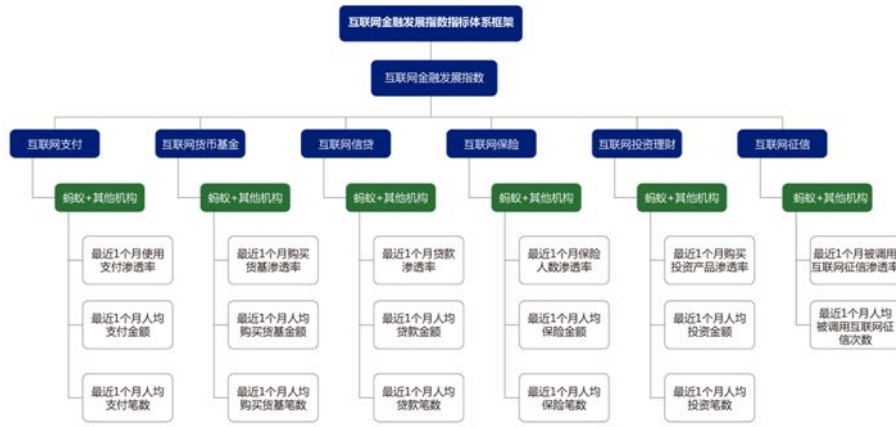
互联网金融发展指数指标体系框架

互联网金融发展指数

互联网支付

蚂蚁+其他机构

最近1个月使用支付渗透率

最近1个月人均支付金额

最近1个月人均支付笔数

互联网货币基金

蚂蚁+其他机构

最近1个月购买货基渗透率

最近1个月人均购买货基金额

最近1个月人均购买货基笔数

互联网信贷

蚂蚁+其他机构

最近1个月贷款渗透率

最近1个月人均贷款金额

最近1个月人均贷款笔数

互联网保险

蚂蚁+其他机构

最近1个月保险人数渗透率

最近1个月人均保险金额

最近1个月人均保险笔数

互联网投资理财

蚂蚁+其他机构

最近1个月购买投资产品渗透率

最近1个月人均投资金额

最近1个月人均投资笔数

互联网征信

蚂蚁+其他机构

最近1个月被调用互联网征信渗透率

最近1个月人均被调用互联网征信次数